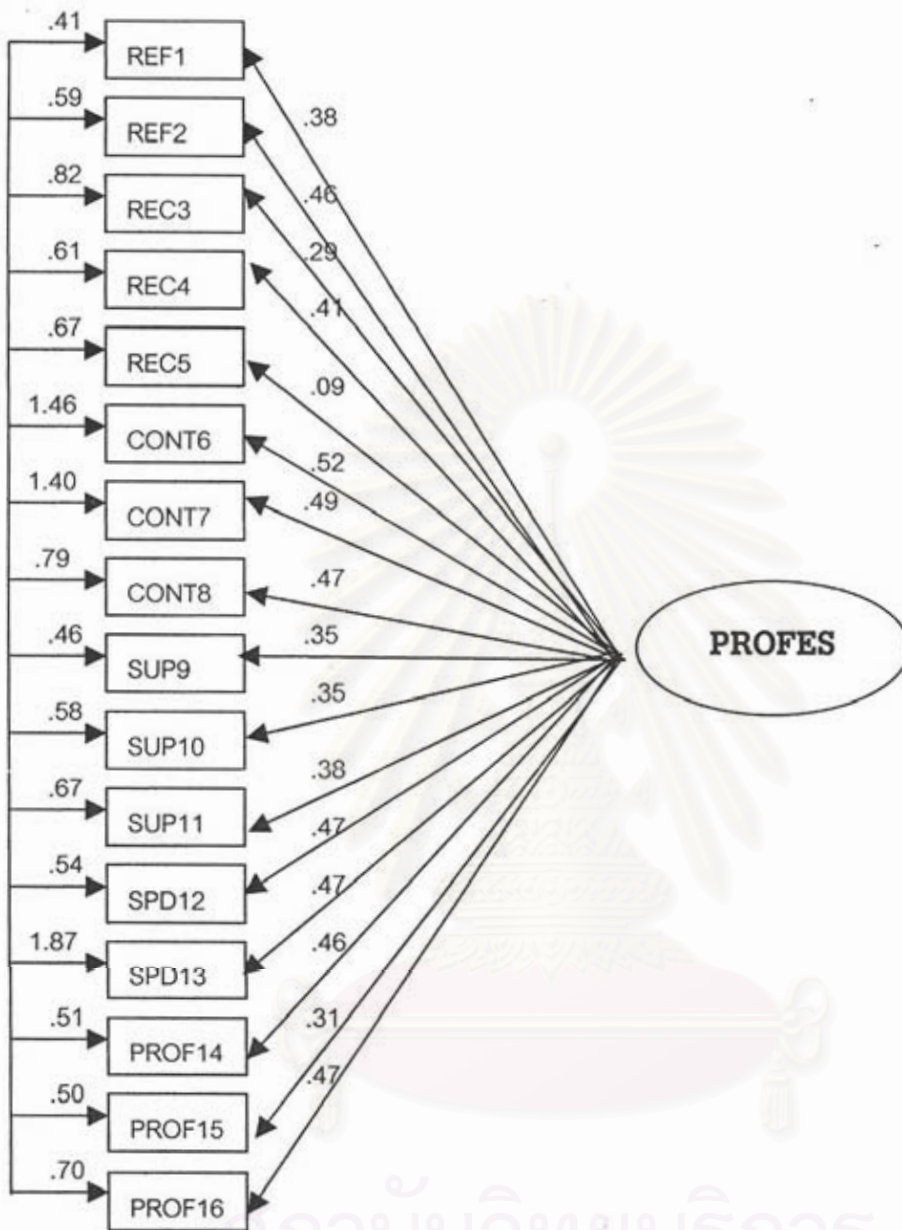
.41 REF1
.59 REF2
.82 REC3
.61 REC4
.67 REC5
1.46 CONT6
1.40 CONT7
.79 CONT8
.46 SUP9
.58 SUP10
.67 SUP11
.54 SPD12
1.87 SPD13
.51 PROF14
.50 PROF15
.70 PROF16

.38
.46
.29
.41
.09
.52
.49
.47
.35
.35
.38
.47
.47
.46
.31
.47

PROFES